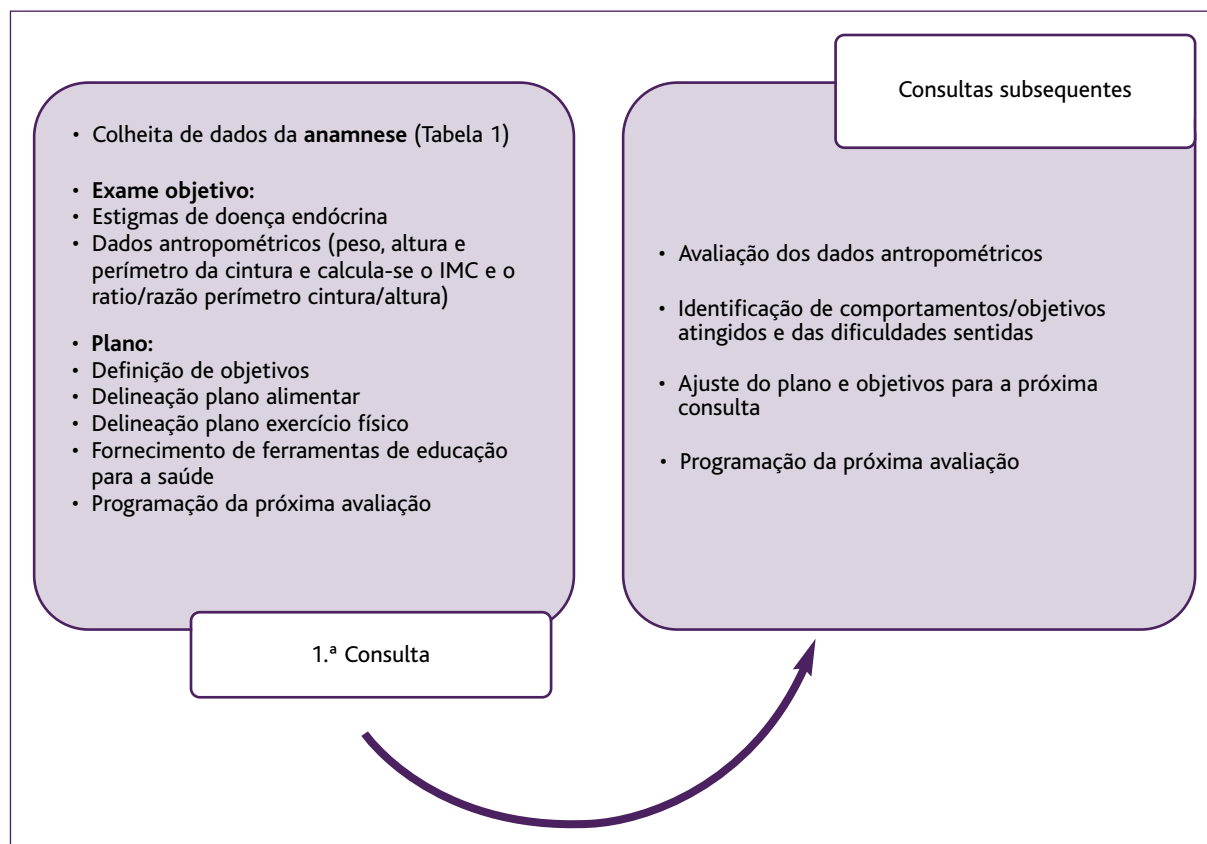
• Colheita de dados da anamnese (Tabela 1)

• Exame objetivo:
• Estigmas de doença endócrina
• Dados antropométricos (peso, altura e perímetro da cintura e calcula-se o IMC e o ratio/razão perímetro cintura/altura)

• Plano:
• Definição de objetivos
• Delineação plano alimentar
• Delineação plano exercício físico
• Fornecimento de ferramentas de educação para a saúde
• Programação da próxima avaliação

1.ª Consulta

Consultas subsequentes

• Avaliação dos dados antropométricos

• Identificação de comportamentos/objetivos atingidos e das dificuldades sentidas

• Ajuste do plano e objetivos para a próxima consulta

• Programação da próxima avaliação